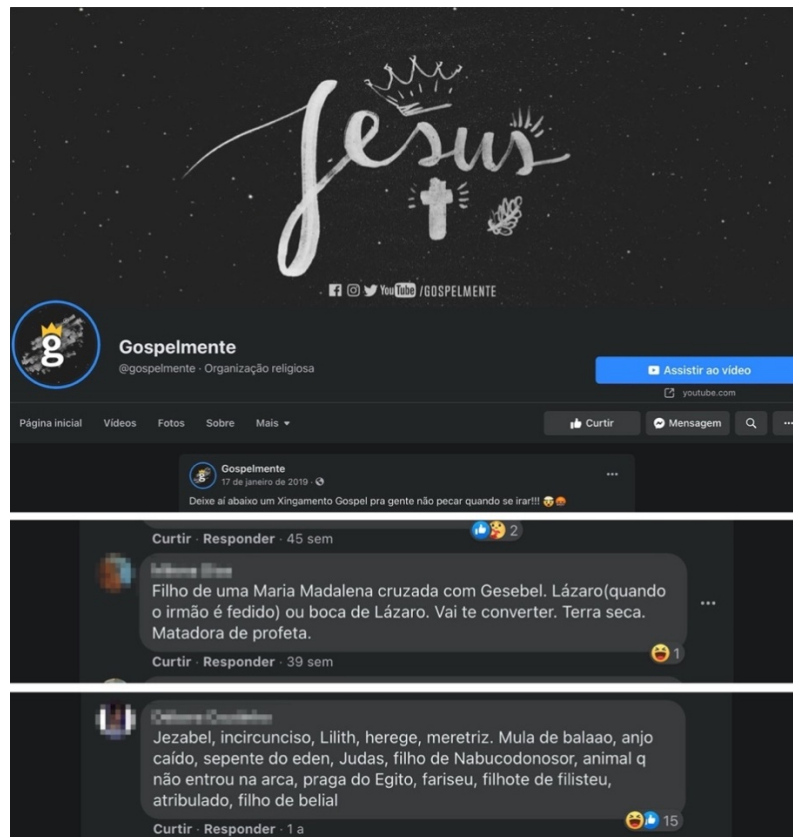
Jesus

/GOSPELMENTE

Gospelmente
@gospelmente · Organização religiosa

Assistir ao vídeo
youtube.com

Página inicial Vídeos Fotos Sobre Mais

Curtir Mensagem

Gospelmente
17 de janeiro de 2019
Deixe aí abaixo um Xingamento Gospel pra gente não pecar quando se irar!!!

Curtir · Responder · 45 sem 2

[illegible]
Filho de uma Maria Madalena cruzada com Gesebel. Lázaro(quando o irmão é fedido) ou boca de Lázaro. Vai te converter. Terra seca. Matadora de profeta.

Curtir · Responder · 39 sem 1

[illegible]
Jezabel, incircunciso, Lilith, herege, meretriz. Mula de balaao, anjo caído, sepente do eden, Judas, filho de Nabucodonosor, animal q não entrou na arca, praga do Egito, fariseu, filhote de filisteu, atribulado, filho de belial

Curtir · Responder · 1 a 15